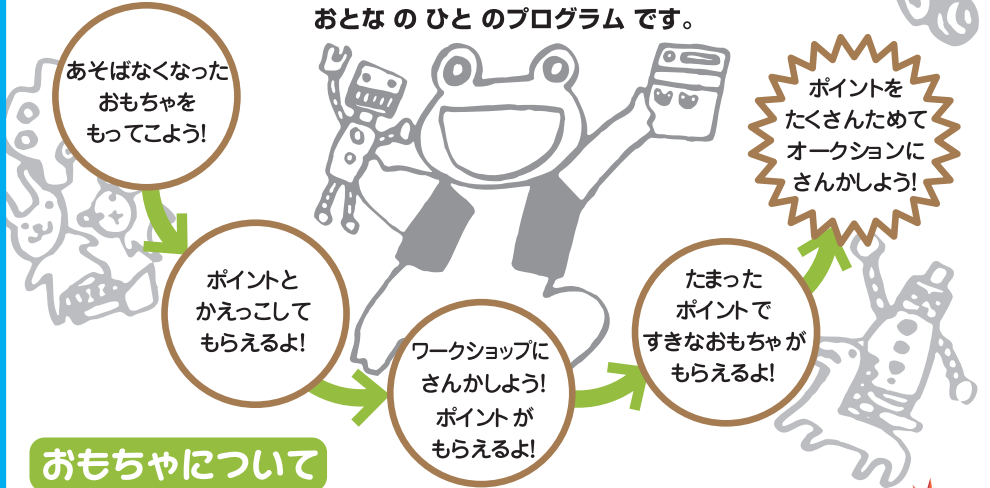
おとな の ひと のプログラム です。

あそばなくなった おもちゃを もってこよう!

ポイントと かえっこして もらえるよ!

ワークショップに さんかしよう! ポイント が もらえるよ!

たまった ポイント で すきなおもちゃ が もらえるよ!

ポイントを たくさんためて オークションに さんかしよう!

おもちゃについて